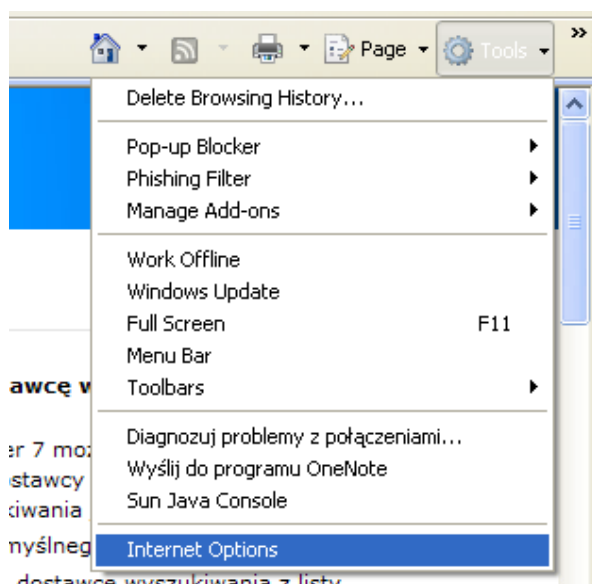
Page Tools »

Delete Browsing History...

Pop-up Blocker
Phishing Filter
Manage Add-ons

Work Offline
Windows Update
Full Screen F11
Menu Bar
Toolbars

Diagnozuj problemy z połączeniami...
Wyślij do programu OneNote
Sun Java Console

Internet Options

awcę w
er 7 mo
stawcy
kiwania
myślneg
dostawcę wyszukiwania z listy